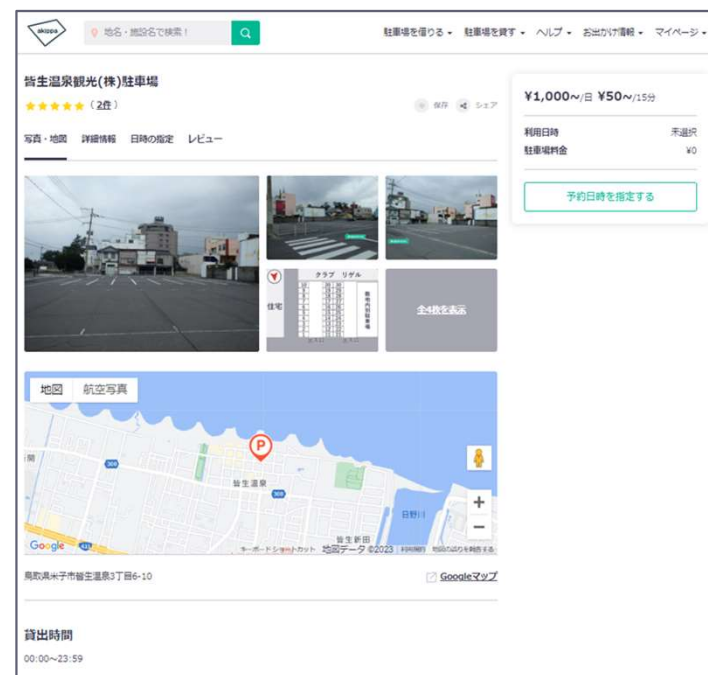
akippa

地名・施設名で検索！

駐車場を借りる ▾ 駐車場を貸す ▾ ヘルプ ▾ お出かけ情報 ▾ マイページ ▾

皆生温泉観光(株)駐車場

★★★★★（2件）

保存 シェア

写真・地図 詳細情報 日時の指定 レビュー

クラブ リザル

住宅

全4枚を表示

地図 航空写真

P

皆生温泉

皆生新田

日野川

Google

キーボードショートカット 地図データ ©2023 利用規約 地図の誤りを報告する

鳥取県米子市皆生温泉3丁目6-10

Googleマップ

貸出時間

00:00〜23:59

¥1,000〜/日 ¥50〜/15分

利用日時 未選択

駐車場料金 ¥0

予約日時を指定する